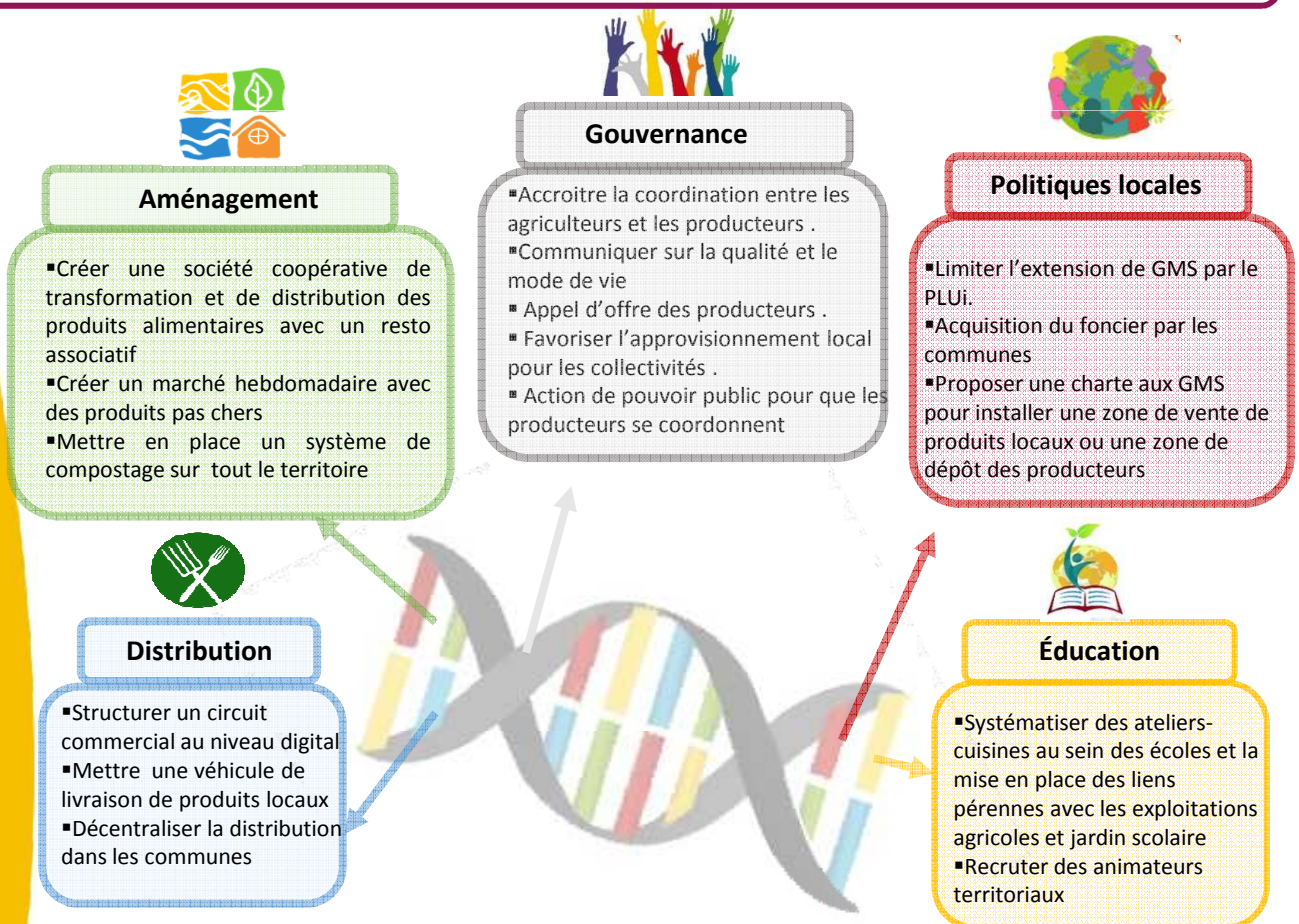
Aménagement

▪Créer une société coopérative de transformation et de distribution des produits alimentaires avec un resto associatif
▪Créer un marché hebdomadaire avec des produits pas chers
▪Mettre en place un système de compostage sur tout le territoire

Gouvernance

▪Accroitre la coordination entre les agriculteurs et les producteurs .
▪Communiquer sur la qualité et le mode de vie
▪ Appel d'offre des producteurs .
▪ Favoriser l'approvisionnement local pour les collectivités .
▪ Action de pouvoir public pour que les producteurs se coordonnent

Politiques locales

▪Limiter l'extension de GMS par le PLUi.
▪Acquisition du foncier par les communes
▪Proposer une charte aux GMS pour installer une zone de vente de produits locaux ou une zone de dépôt des producteurs

Distribution

▪Structurer un circuit commercial au niveau digital
▪Mettre une véhicule de livraison de produits locaux
▪Décentraliser la distribution dans les communes

Éducation

▪Systématiser des ateliers-cuisines au sein des écoles et la mise en place des liens pérennes avec les exploitations agricoles et jardin scolaire
▪Recruter des animateurs territoriaux